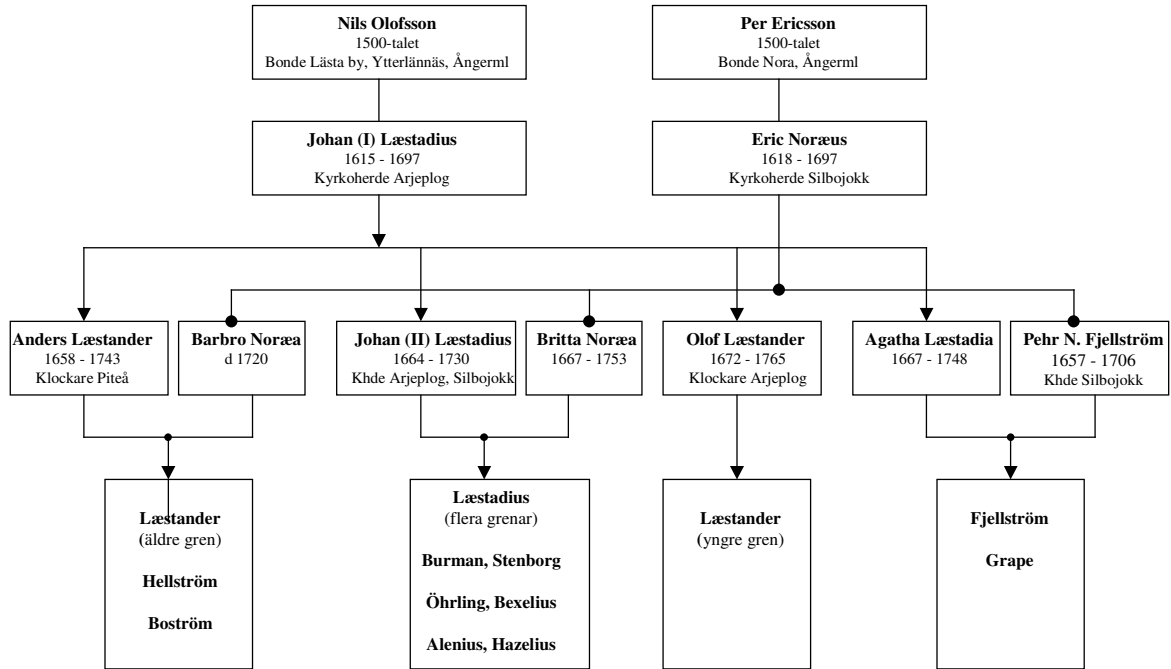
**Nils Olofsson**
1500-talet
Bonde Lästa by, Ytterlännäs, Ångerml

**Per Ericsson**
1500-talet
Bonde Nora, Ångerml

**Johan (I) Læstadius**
1615 - 1697
Kyrkoherde Arjeplog

**Eric Noræus**
1618 - 1697
Kyrkoherde Silbojokk

**Anders Læstander**
1658 - 1743
Klockare Piteå

**Barbro Noræa**
d 1720

**Johan (II) Læstadius**
1664 - 1730
Khde Arjeplog, Silbojokk

**Britta Noræa**
1667 - 1753

**Olof Læstander**
1672 - 1765
Klockare Arjeplog

**Agatha Læstadia**
1667 - 1748

**Pehr N. Fjellström**
1657 - 1706
Khde Silbojokk

**Læstander**
(äldre gren)
**Hellström**
**Boström**

**Læstadius**
(flera grenar)
**Burman, Stenborg**
**Öhrling, Bexelius**
**Alenius, Hazelius**

**Læstander**
(yngre gren)

**Fjellström**
**Grape**